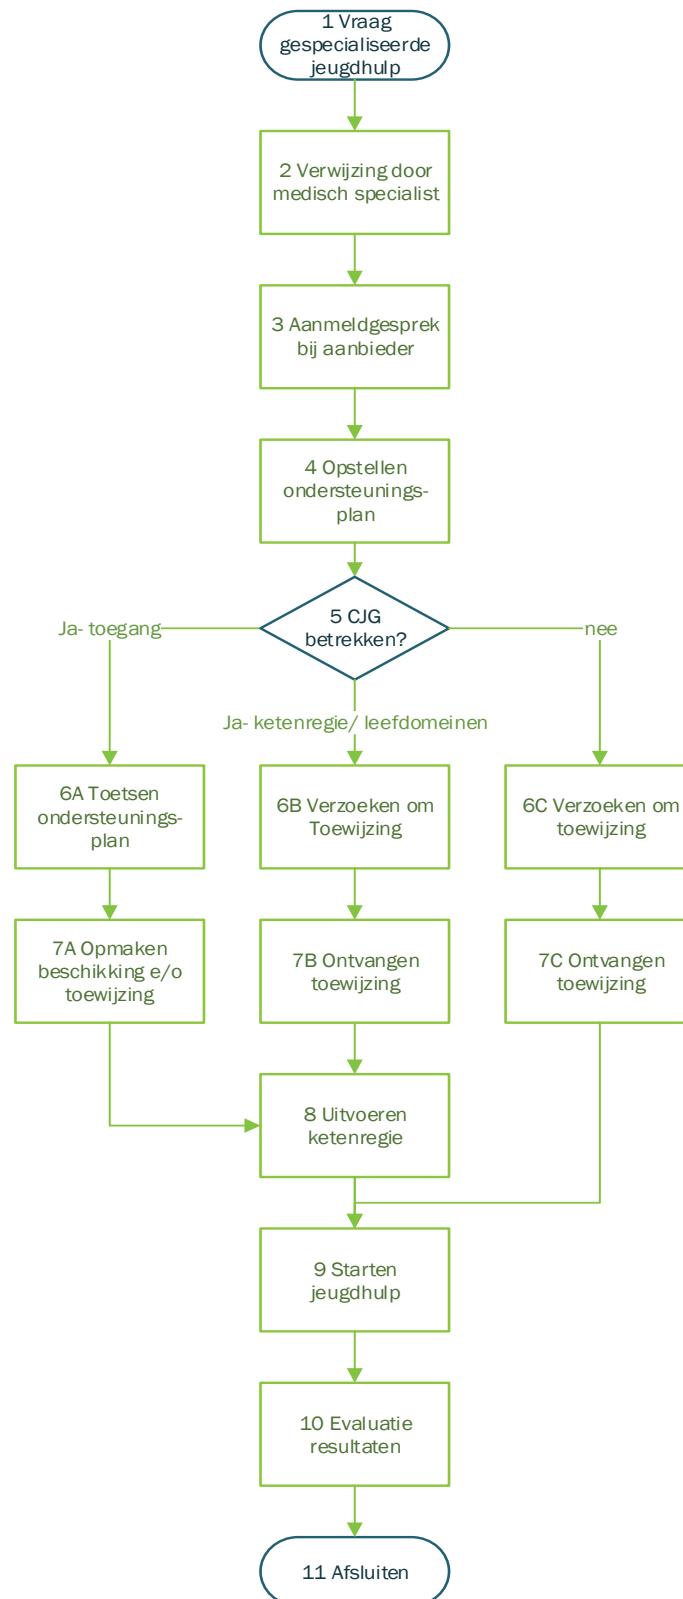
1 Vraag gespecialiseerde jeugdhulp

2 Verwijzing door medisch specialist

3 Aanmeldgesprek bij aanbieder

4 Opstellen ondersteuningsplan

5 CJG betrekken?

Ja- toegang

nee

Ja- ketenregie/ leefdomeinen

6A Toetsen ondersteuningsplan

6B Verzoeken om Toewijzing

6C Verzoeken om toewijzing

7A Opmaken beschikking e/o toewijzing

7B Ontvangen toewijzing

7C Ontvangen toewijzing

8 Uitvoeren ketenregie

9 Starten jeugdhulp

10 Evaluatie resultaten

11 Afsluiten